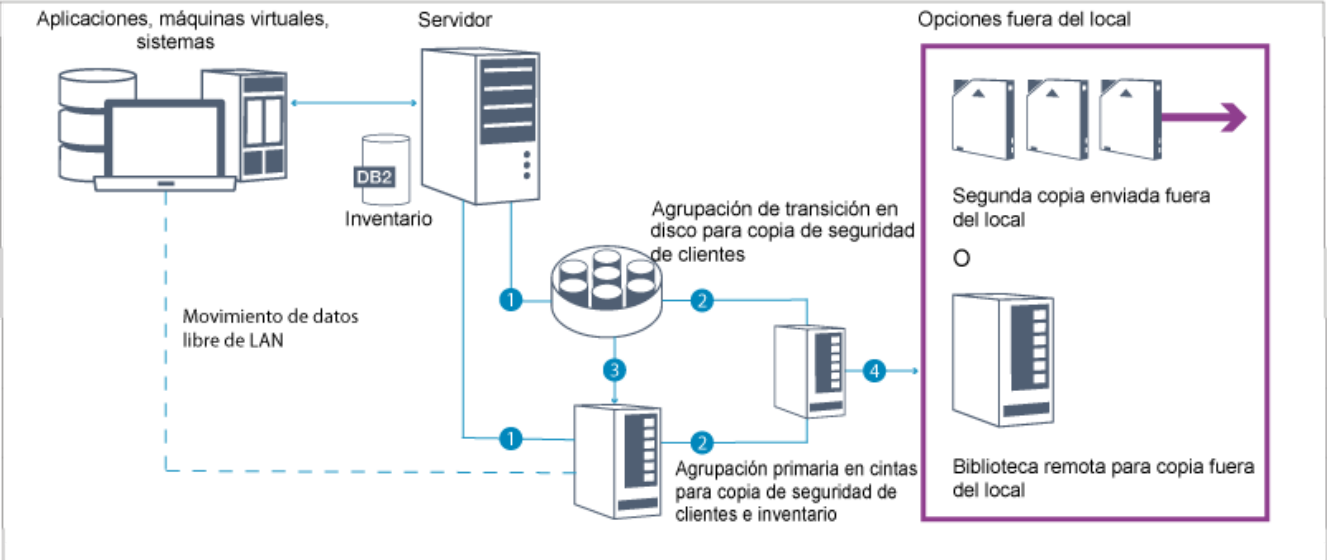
Aplicaciones, máquinas virtuales, sistemas

Servidor

Opciones fuera del local

DB2

Inventario

Agrupación de transición en disco para copia de seguridad de clientes

Segunda copia enviada fuera del local

O

Movimiento de datos libre de LAN

1

2

3

4

1

2

Agrupación primaria en cintas para copia de seguridad de clientes e inventario

Biblioteca remota para copia fuera del local